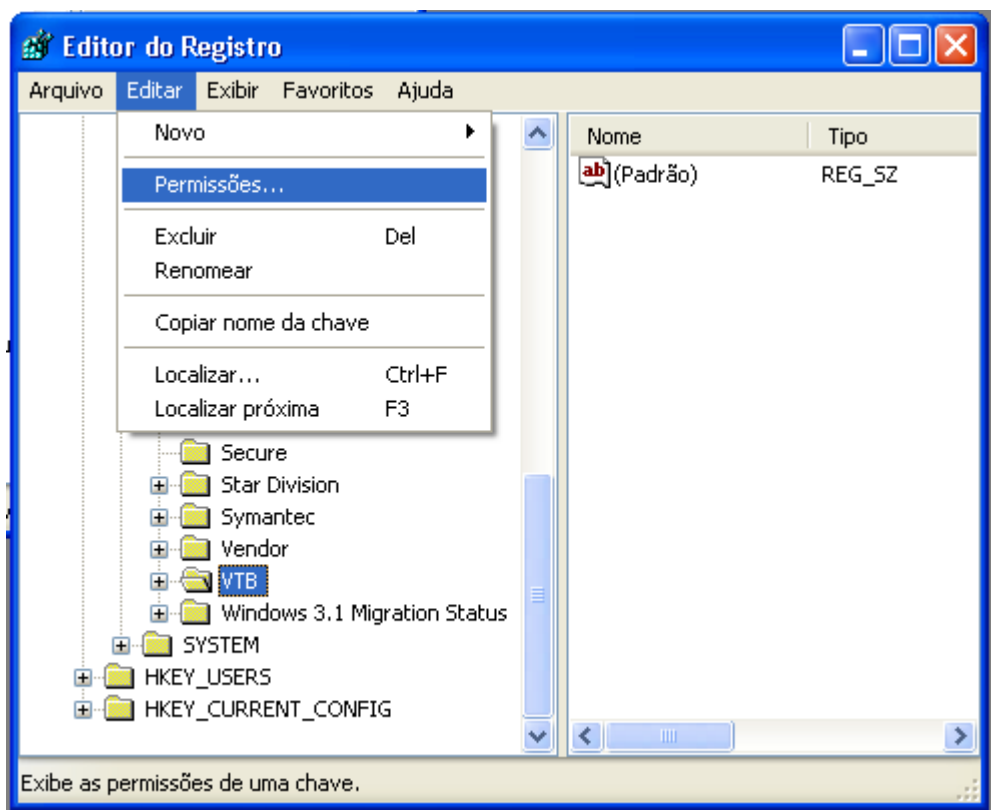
Editor do Registro

Arquivo Editar Exibir Favoritos Ajuda

Novo

Permissões...

Excluir Del
Renomear

Copiar nome da chave

Localizar... Ctrl+F
Localizar próxima F3

Secure
Star Division
Symantec
Vendor
VTB
Windows 3.1 Migration Status
SYSTEM
HKEY_USERS
HKEY_CURRENT_CONFIG

| Nome | Tipo |
|---|---|
| (Padrão) | REG_SZ |

Exibe as permissões de uma chave.